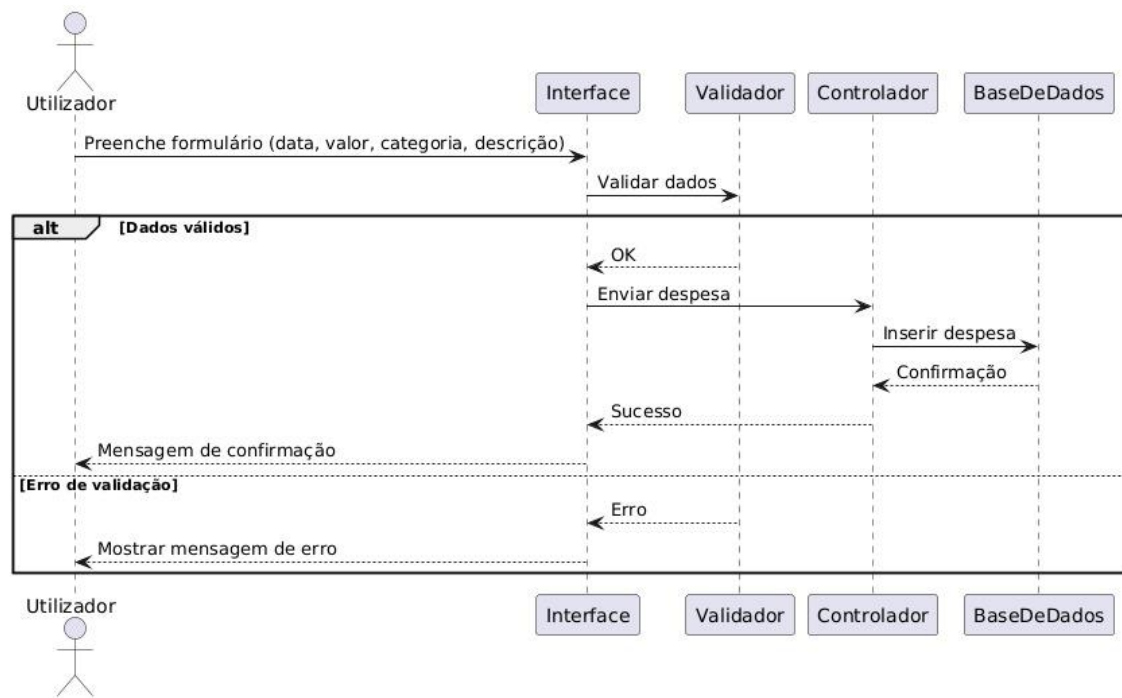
Utilizador

Interface

Validador

Controlador

BaseDeDados

Preenche formulário (data, valor, categoria, descrição)

Validar dados

alt [Dados válidos]

OK

Enviar despesa

Inserir despesa

Confirmação

Sucesso

Mensagem de confirmação

[Erro de validação]

Erro

Mostrar mensagem de erro

Utilizador

Interface

Validador

Controlador

BaseDeDados